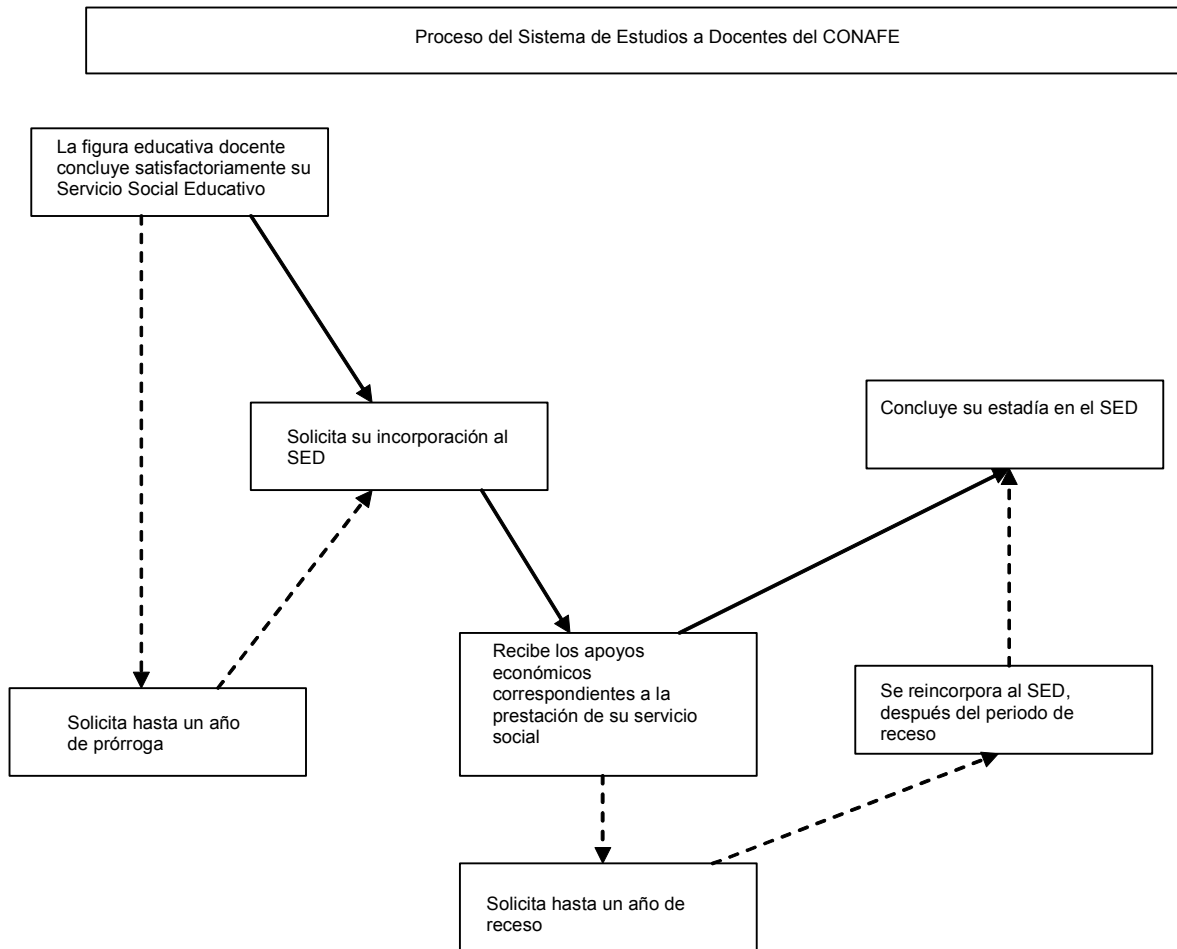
Proceso del Sistema de Estudios a Docentes del CONAFE

La figura educativa docente concluye satisfactoriamente su Servicio Social Educativo

Solicita su incorporación al SED

Concluye su estadía en el SED

Recibe los apoyos económicos correspondientes a la prestación de su servicio social

Se reincorpora al SED, después del periodo de receso

Solicita hasta un año de prórroga

Solicita hasta un año de receso